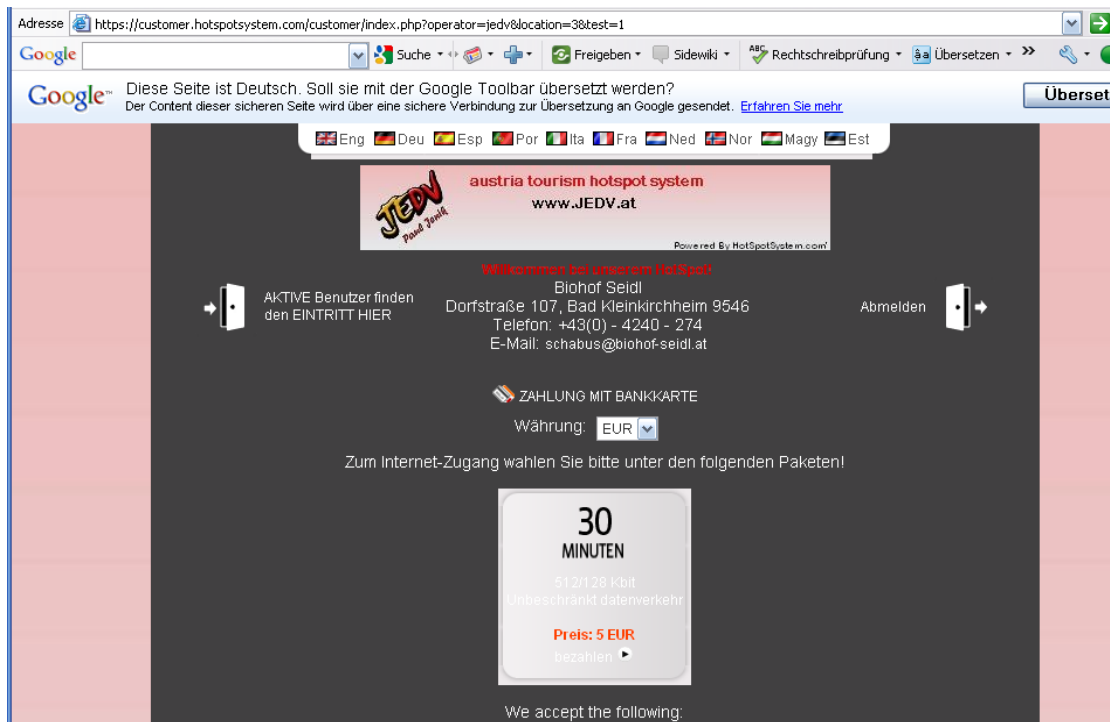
Adresse https://customer.hotspotsystem.com/customer/index.php?operator=jedv&location=3&test=1

Google Suche Freigeben Sidewiki Rechtschreibprüfung Übersetzen

Google Diese Seite ist Deutsch. Soll sie mit der Google Toolbar übersetzt werden?
Der Content dieser sicheren Seite wird über eine sichere Verbindung zur Übersetzung an Google gesendet. Erfahren Sie mehr

Überset

Eng Deu Esp Por Ita Fra Ned Nor Magy Est

JEDV Pavel Jesih
austria tourism hotspot system
www.JEDV.at
Powered By HotSpotSystem.com

Willkommen bei unserem HotSpot!
Biohof Seidl
Dorfstraße 107, Bad Kleinkirchheim 9546
Telefon: +43(0) - 4240 - 274
E-Mail: schabus@biohof-seidl.at

AKTIVE Benutzer finden den EINTRITT HIER

Abmelden

ZAHLUNG MIT BANKKARTE

Währung: EUR

Zum Internet-Zugang wahlen Sie bitte unter den folgenden Paketen!

30
MINUTEN
512/128 Kbit
Unbeschränkt datenverkehr
Preis: 5 EUR
bezahlen

We accept the following: